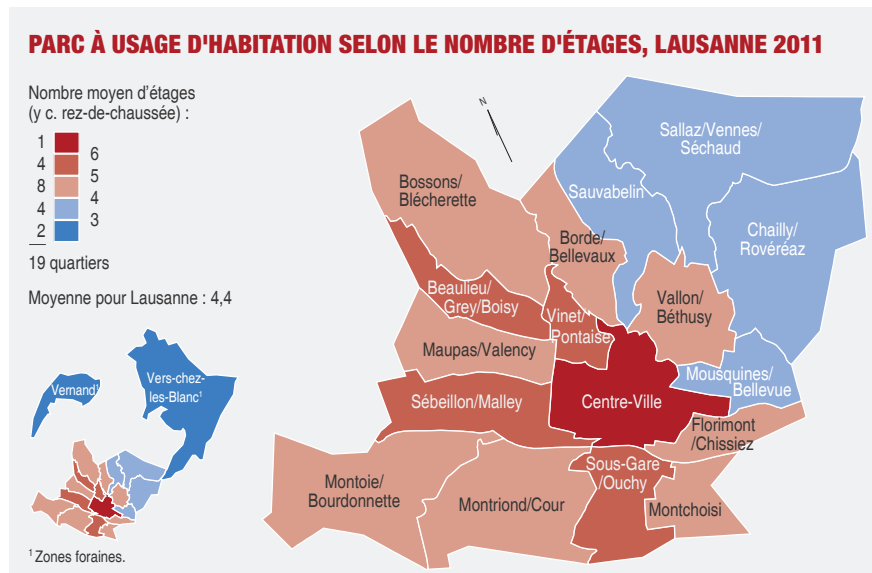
PARC À USAGE D'HABITATION SELON LE NOMBRE D'ÉTAGES, LAUSANNE 2011

Nombre moyen d'étages (y c. rez-de-chaussée) :

| | |
|---|---|
| 1 | 6 |
| 4 | 5 |
| 8 | 4 |
| 4 | 4 |
| 2 | 3 |

19 quartiers

Moyenne pour Lausanne : 4,4

N

Sallaz/Vennes/Séchaud

Sauvabelin

Bossons/Blécherette

Borde/Bellevaux

Chailly/Rovéréaz

Beaulieu/Grey/Boisy

Vallon/Béthusy

Vinet/Pontaise

Maupas/Valency

Mousquines/Bellevue

Vernand¹

Vers-chez-les-Blanc¹

Sébeillon/Malley

Centre-Ville

Florimont/Chissiez

Montoie/Bourdonnette

Sous-Gare/Ouchy

Montriond/Cour

Montchoisi

¹ Zones foraines.